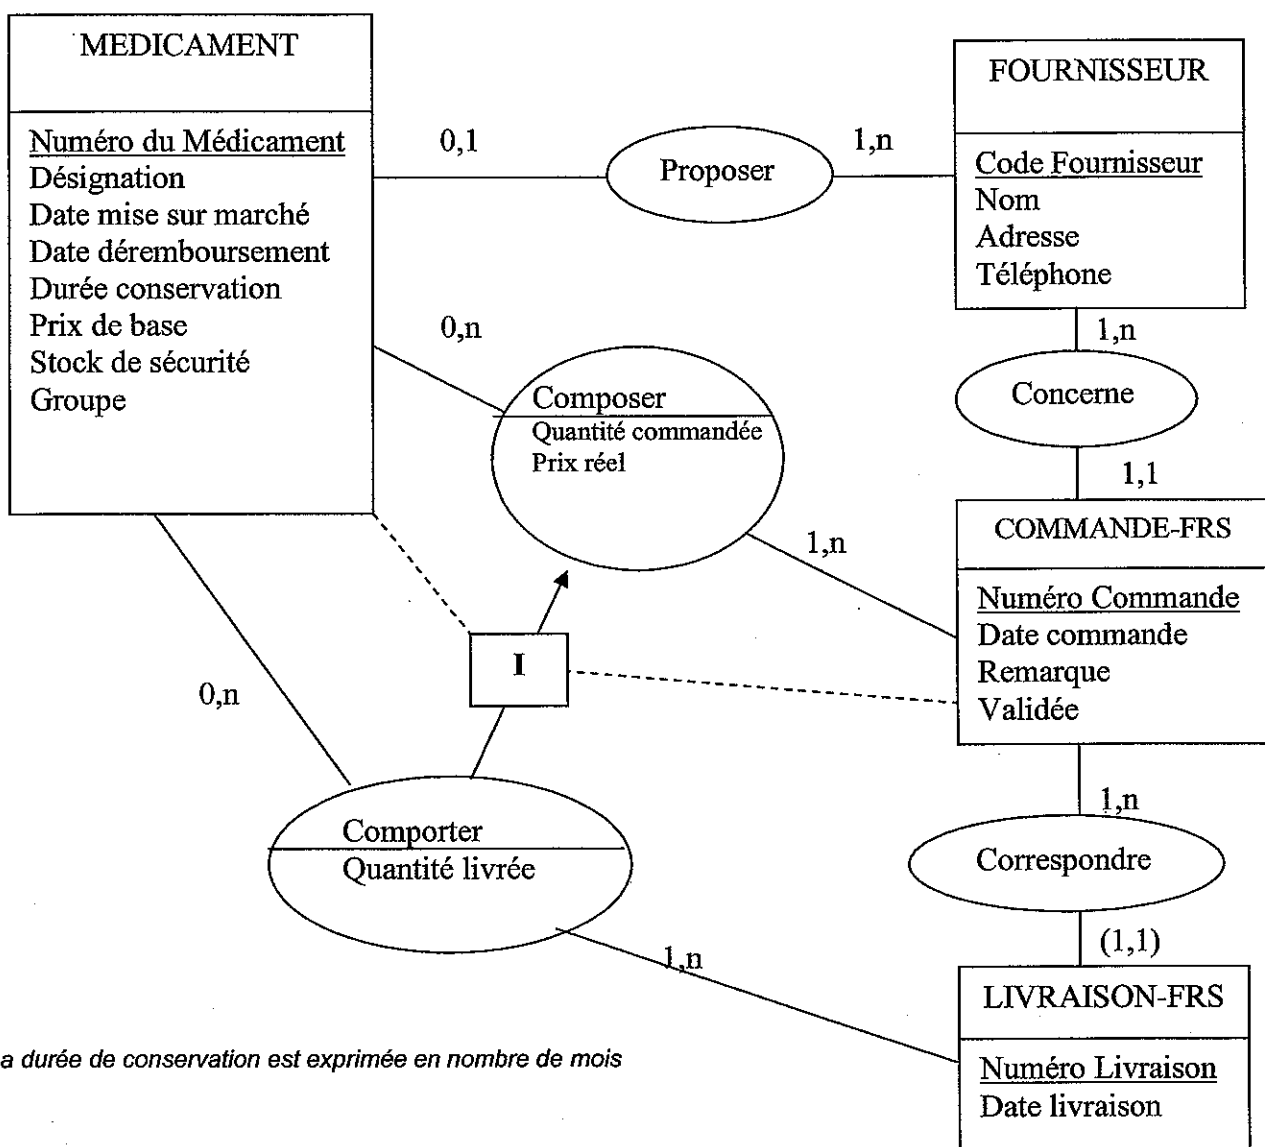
MEDICAMENT

Numéro du Médicament
Désignation
Date mise sur marché
Date déremboursement
Durée conservation
Prix de base
Stock de sécurité
Groupe

0,1

Proposer

1,n

FOURNISSEUR

Code Fournisseur
Nom
Adresse
Téléphone

0,n

Composer
Quantité commandée
Prix réel

1,n

Concerne

1,1

1,n

COMMANDE-FRS

Numéro Commande
Date commande
Remarque
Validée

I

0,n

1,n

Comporter
Quantité livrée

Correspondre

(1,1)

1,n

LIVRAISON-FRS

Numéro Livraison
Date livraison

a durée de conservation est exprimée en nombre de mois